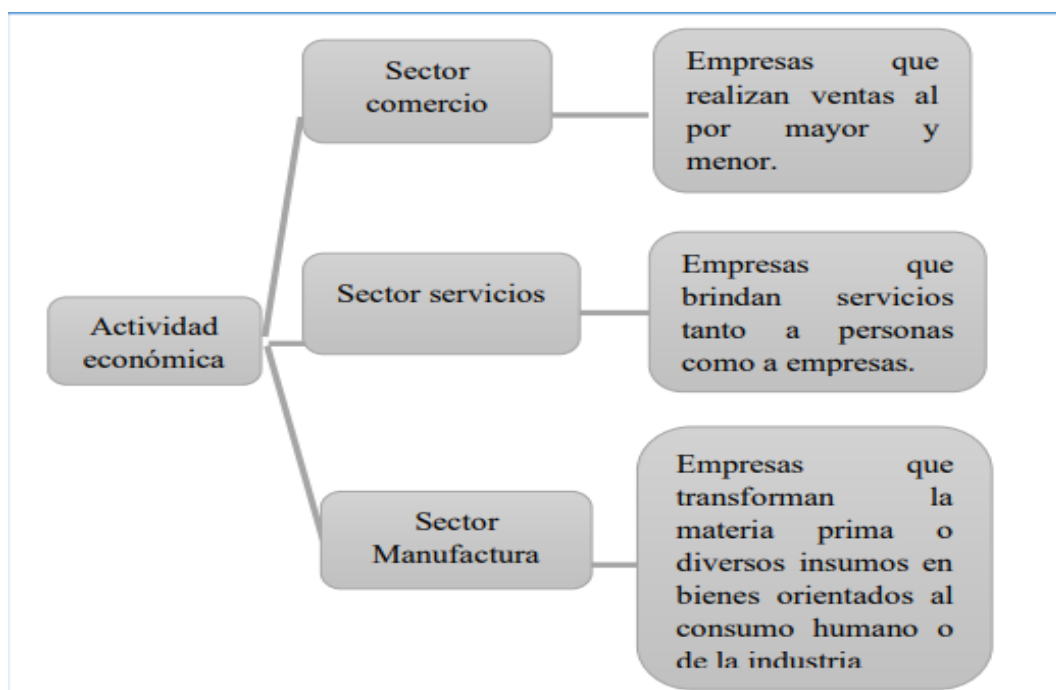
Actividad económica

Sector comercio

Empresas que realizan ventas al por mayor y menor.

Sector servicios

Empresas que brindan servicios tanto a personas como a empresas.

Sector Manufactura

Empresas que transforman la materia prima o diversos insumos en bienes orientados al consumo humano o de la industria